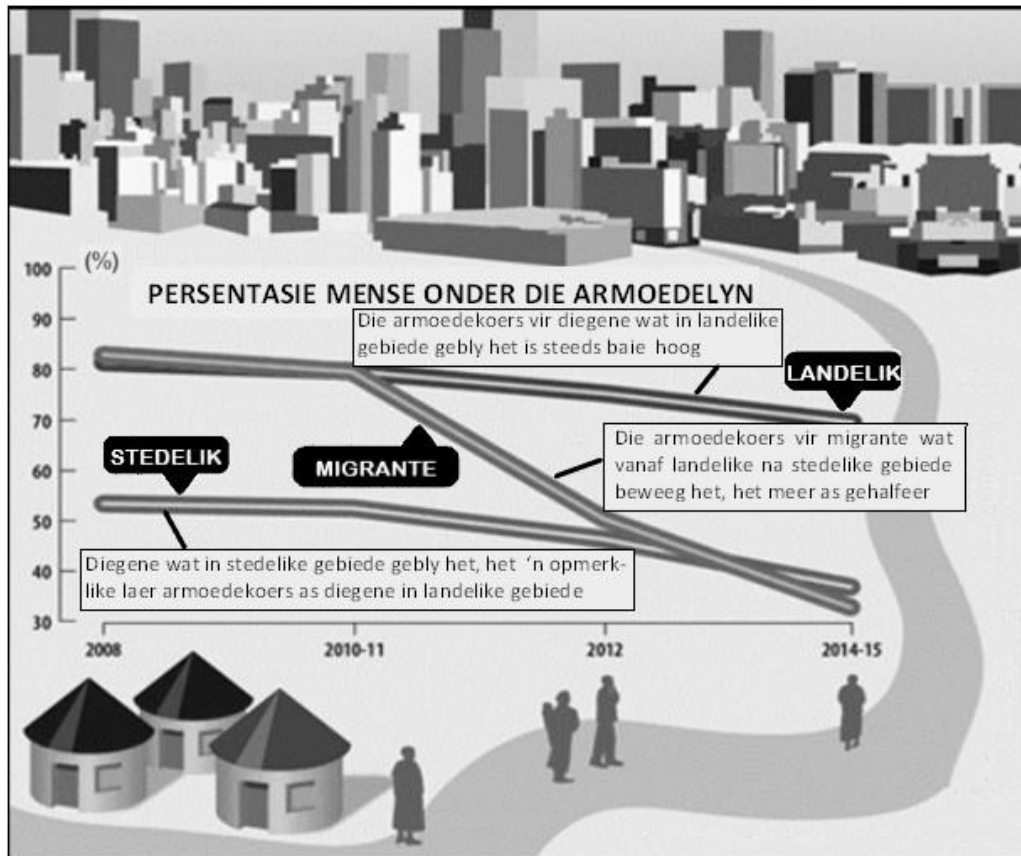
PERSENTASIE MENSE ONDER DIE ARMOEDELYN

(%)

100

90

80

70

60

50

40

30

Die armoedekoers vir diegene wat in landelike gebiede gebly het is steeds baie hoog

LANDELIK

Die armoedekoers vir migrante wat vanaf landelike na stedelike gebiede beweeg het, het meer as gehalfeer

STEDELIK

MIGRANTE

Diegene wat in stedelike gebiede gebly het, het 'n opmerklike laer armoedekoers as diegene in landelike gebiede

2008

2010-11

2012

2014-15